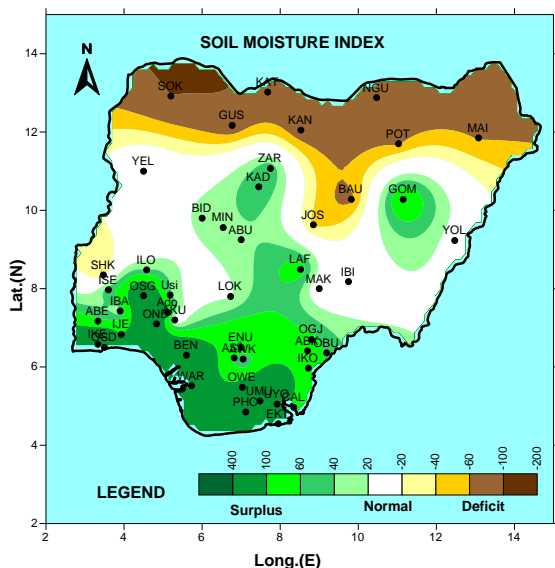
SOIL MOISTURE INDEX

N

SOK
KAT
NGU
GUS
KAN
POT
MAI
YEL
ZAR
KAD
BAU
GOM
BID
MIN
ABU
JOS
YOL
SHK
ILO
LAF
IBI
ISE
OSG
Usi
LOK
MAK
IBA
Ado
ABE
ONI
AKU
IJE
IKE
LSD
BEN
ENU
AWK
OGJ
ABA
OBU
IKO
WAR
OWE
UMU
UYO
CAL
PHC
EKE

LEGEND

400
100
60
40
20
-20
-40
-60
-100
-200

Surplus
Normal
Deficit

14
12
10
8
6
4
2

Lat.(N)

2
4
6
8
10
12
14

Long.(E)